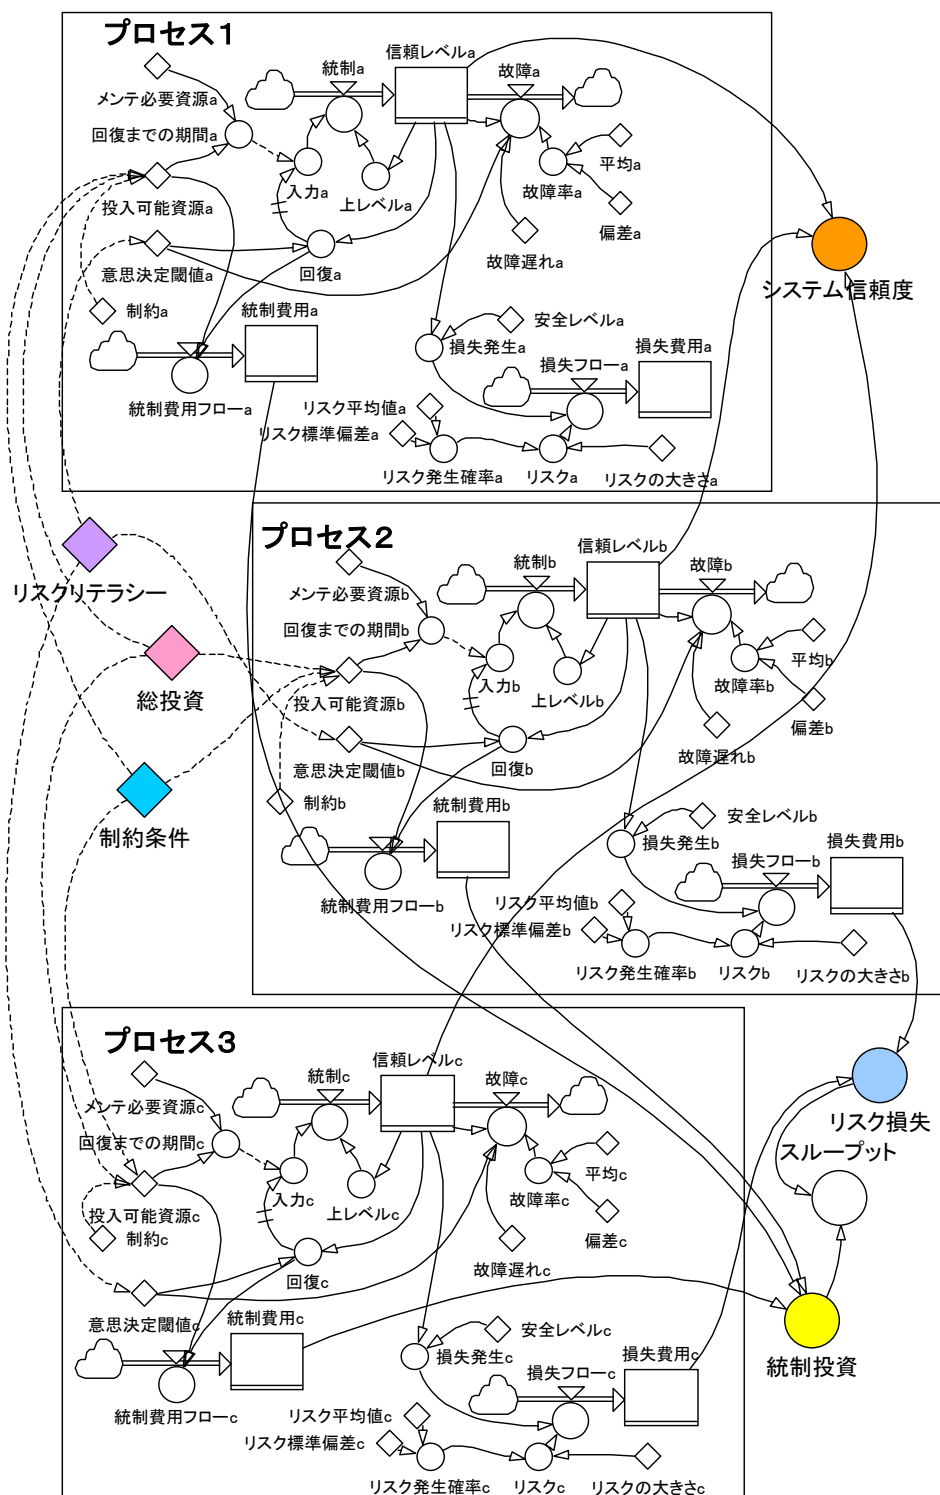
プロセス1

メンテ必要資源a
回復までの期間a
統制a
信頼レベルa
故障a
入力a
上レベルa
故障率a
平均a
偏差a
投入可能資源a
意思決定閾値a
回復a
故障遅れa
制約a
統制費用a
安全レベルa
損失発生a
損失フローa
損失費用a
統制費用フローa
リスク平均値a
リスク標準偏差a
リスク発生確率a
リスクa
リスクの大きさa

システム信頼度

リスクリテラシー
総投資
制約条件

プロセス2

メンテ必要資源b
回復までの期間b
統制b
信頼レベルb
故障b
入力b
上レベルb
故障率b
平均b
偏差b
投入可能資源b
意思決定閾値b
回復b
故障遅れb
制約b
統制費用b
安全レベルb
損失発生b
損失フローb
損失費用b
統制費用フローb
リスク平均値b
リスク標準偏差b
リスク発生確率b
リスクb
リスクの大きさb

プロセス3

メンテ必要資源c
回復までの期間c
統制c
信頼レベルc
故障c
入力c
上レベルc
故障率c
平均c
偏差c
投入可能資源c
制約c
回復c
故障遅れc
意思決定閾値c
統制費用c
安全レベルc
損失発生c
損失フローc
損失費用c
統制費用フローc
リスク平均値c
リスク標準偏差c
リスク発生確率c
リスクc
リスクの大きさc

リスク損失
スループット
統制投資